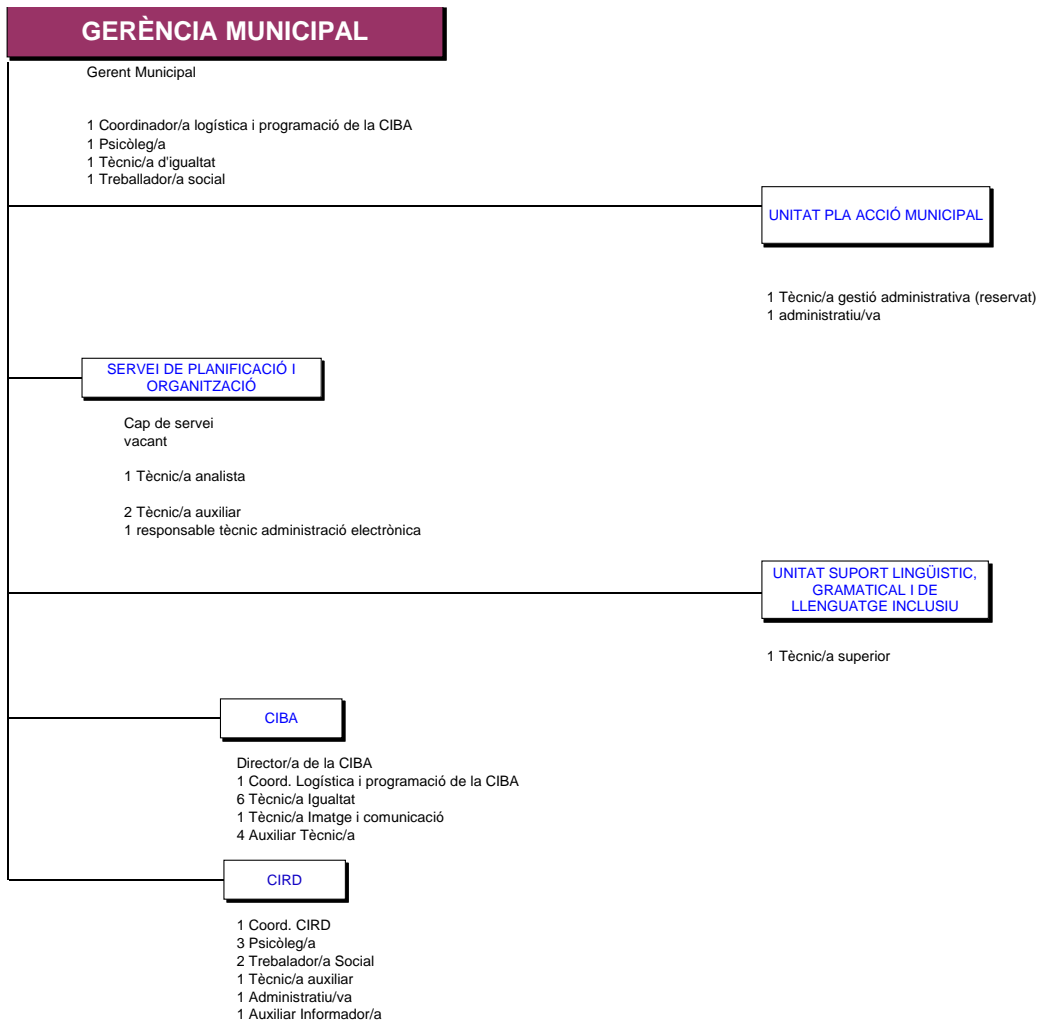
GERÈNCIA MUNICIPAL

Gerent Municipal

1 Coordinador/a logística i programació de la CIBA
1 Psicòleg/a
1 Tècnic/a d'igualtat
1 Treballador/a social

UNITAT PLA ACCIÓ MUNICIPAL

1 Tècnic/a gestió administrativa (reservat)
1 administratiu/va

SERVEI DE PLANIFICACIÓ I ORGANITZACIÓ

Cap de servei
vacant

1 Tècnic/a analista

2 Tècnic/a auxiliar
1 responsable tècnic administració electrònica

UNITAT SUPORT LINGÜISTIC, GRAMATICAL I DE LLENGUATGE INCLUSIU

1 Tècnic/a superior

CIBA

Director/a de la CIBA
1 Coord. Logística i programació de la CIBA
6 Tècnic/a Igualtat
1 Tècnic/a Imatge i comunicació
4 Auxiliar Tècnic/a

CIRD

1 Coord. CIRD
3 Psicòleg/a
2 Trebalador/a Social
1 Tècnic/a auxiliar
1 Administratiu/va
1 Auxiliar Informador/a